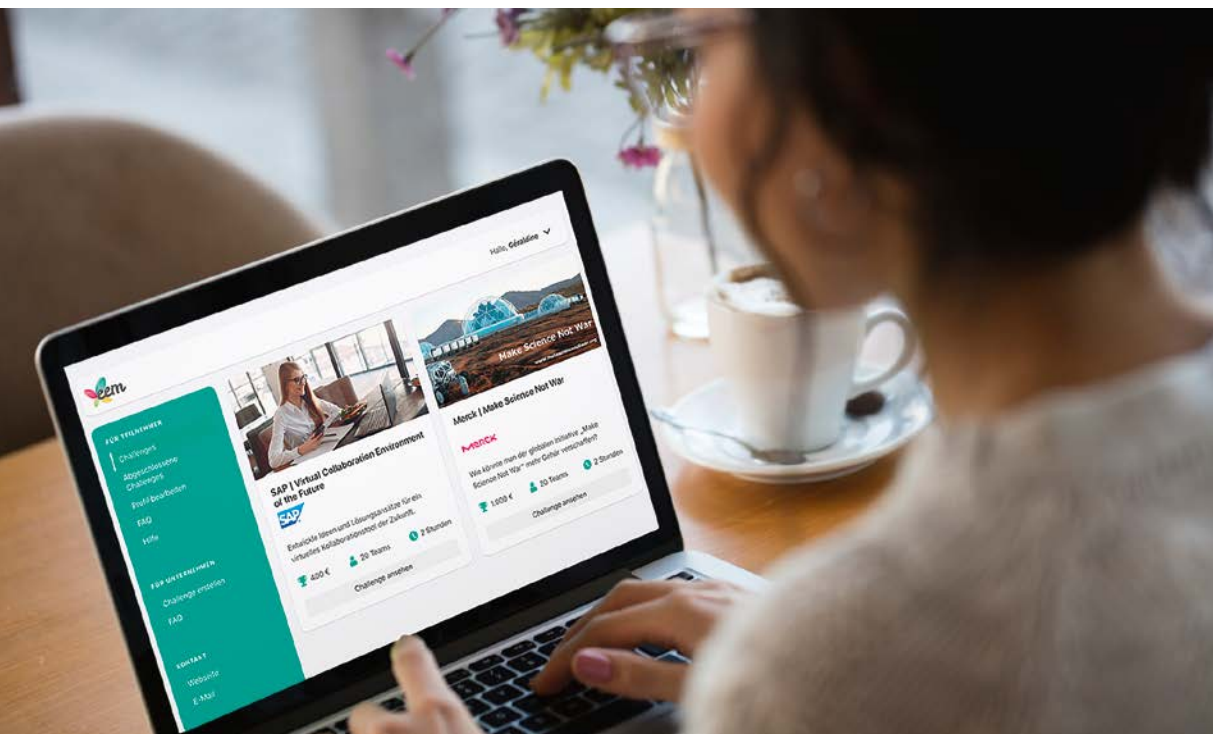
Hallo, Géraldine

eem

FÜR TEILNEHMER
Challenges
Abgeschlossene Challenges
Profil bearbeiten
FAQ
Hilfe

FÜR UNTERNEHMEN
Challenge erstellen
FAQ

KONTAKT
Website
E-Mail

SAP | Virtual Collaboration Environment of the Future
SAP
Entwickle Ideen und Lösungsansätze für ein virtuelles Kollaborationstool der Zukunft.
400 €
20 Teams
2 Stunden
Challenge ansehen

Make Science Not War
Merck | Make Science Not War
MERCK
Wie könnte man der globalen Initiative „Make Science Not War" mehr Gehör verschaffen?
1000 €
20 Teams
2 Stunden
Challenge ansehen